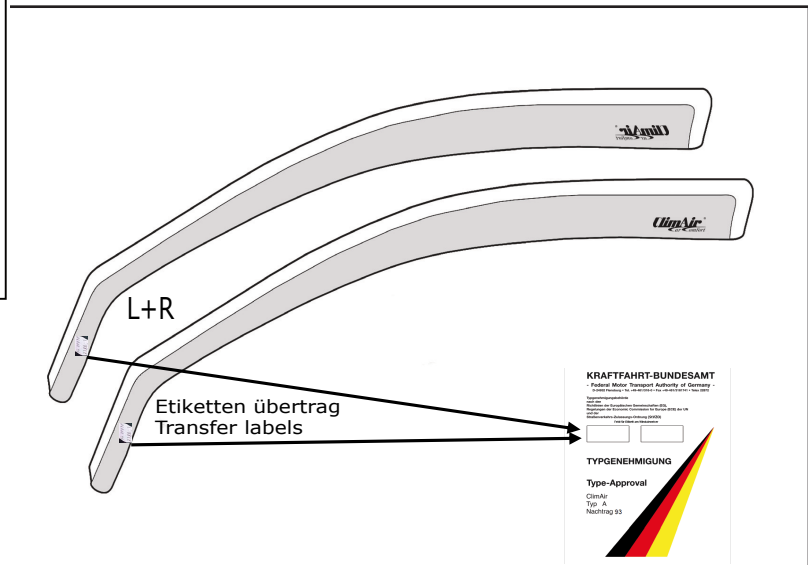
ClimAir
Car Comfort

ClimAir
Car Comfort

L+R

Etiketten übertrag
Transfer labels

KRAFTFAHRT-BUNDESAMT
- Federal Motor Transport Authority of Germany -
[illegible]

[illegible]

TYPGENEHMIGUNG

Type-Approval

ClimAir
Typ A
Nachtrag 93